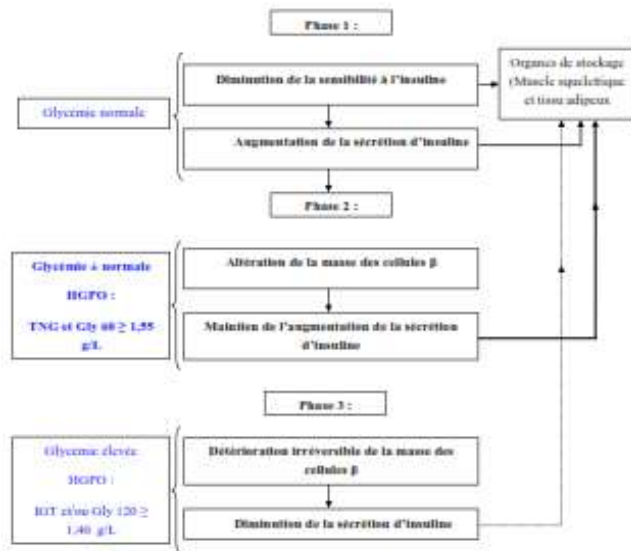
Phase 1 :

Glycémie normale

Diminution de la sensibilité à l'insuline

Augmentation de la sécrétion d'insuline

Organes de stockage (Muscle squelettique et tissu adipeux

Phase 2 :

Glycémie à normale

HGPO :

TNG et Gly 60 ≥ 1,55 g/L

Altération de la masse des cellules β

Maintien de l'augmentation de la sécrétion d'insuline

Phase 3 :

Glycémie élevée

HGPO :

IGT et/ou Gly 120 ≥ 1,40 g/L

Détérioration irréversible de la masse des cellules β

Diminution de la sécrétion d'insuline